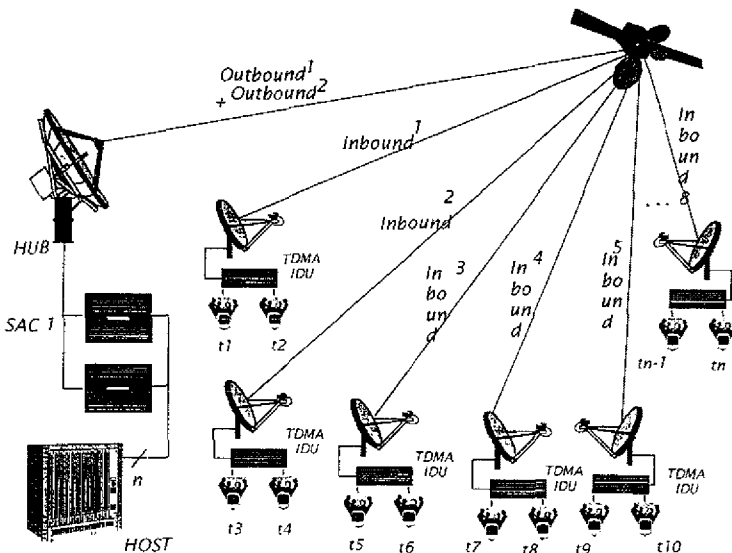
$Outbound^1$
$+ Outbound^2$

$Inbound^1$

$Inbound^2$

In bo un d 3

In bo un d 4

In bo un d 5

In bo un d 8

...

HUB

SAC 1

HOST

n

TDMA IDU

t1 t2

TDMA IDU

t3 t4

TDMA IDU

t5 t6

TDMA IDU

t7 t8

TDMA IDU

t9 t10

tn-1 tn